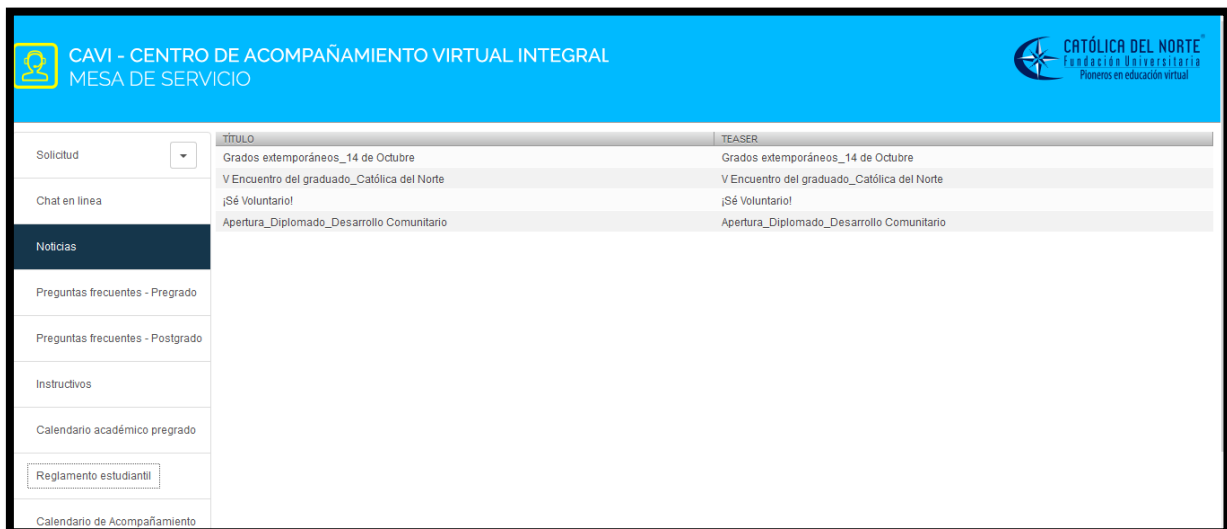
CAVI - CENTRO DE ACOMPAÑAMIENTO VIRTUAL INTEGRAL
MESA DE SERVICIO

CATÓLICA DEL NORTE
Fundación Universitaria
Pioneros en educación virtual

Solicitud

Chat en linea

Noticias

Preguntas frecuentes - Pregrado

Preguntas frecuentes - Postgrado

Instructivos

Calendario académico pregrado

Reglamento estudiantil

Calendario de Acompañamiento

| TÍTULO | TEASER |
|---|---|
| Grados extemporáneos_14 de Octubre | Grados extemporáneos_14 de Octubre |
| V Encuentro del graduado_Católica del Norte | V Encuentro del graduado_Católica del Norte |
| ¡Sé Voluntario! | ¡Sé Voluntario! |
| Apertura_Diplomado_Desarrollo Comunitario | Apertura_Diplomado_Desarrollo Comunitario |